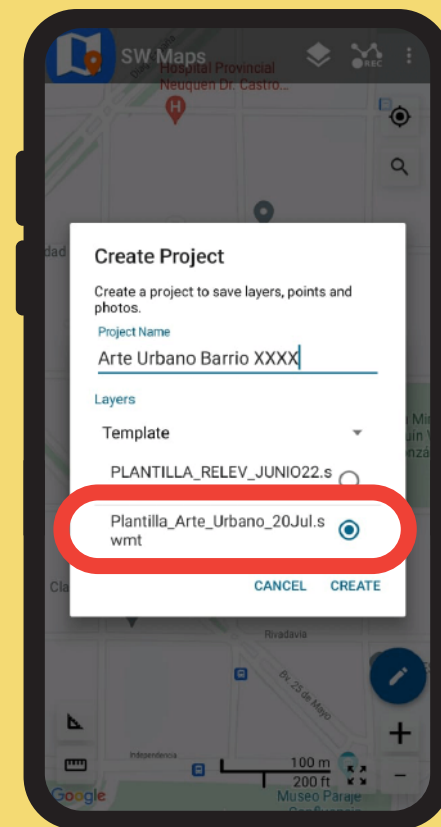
SW Maps
REC
Hospital Provincial Neuquen Dr. Castro...
dad

Create Project
Create a project to save layers, points and photos.
Project Name
Arte Urbano Barrio XXXX
Layers
Template
PLANTILLA_RELEV_JUNIO22.s
Plantilla_Arte_Urbano_20Jul.swmt
CANCEL CREATE

Cla
Rivadavia
Bv. 25 de Mayo
Independencia
100 m
200 ft
Museo Paraje
Google